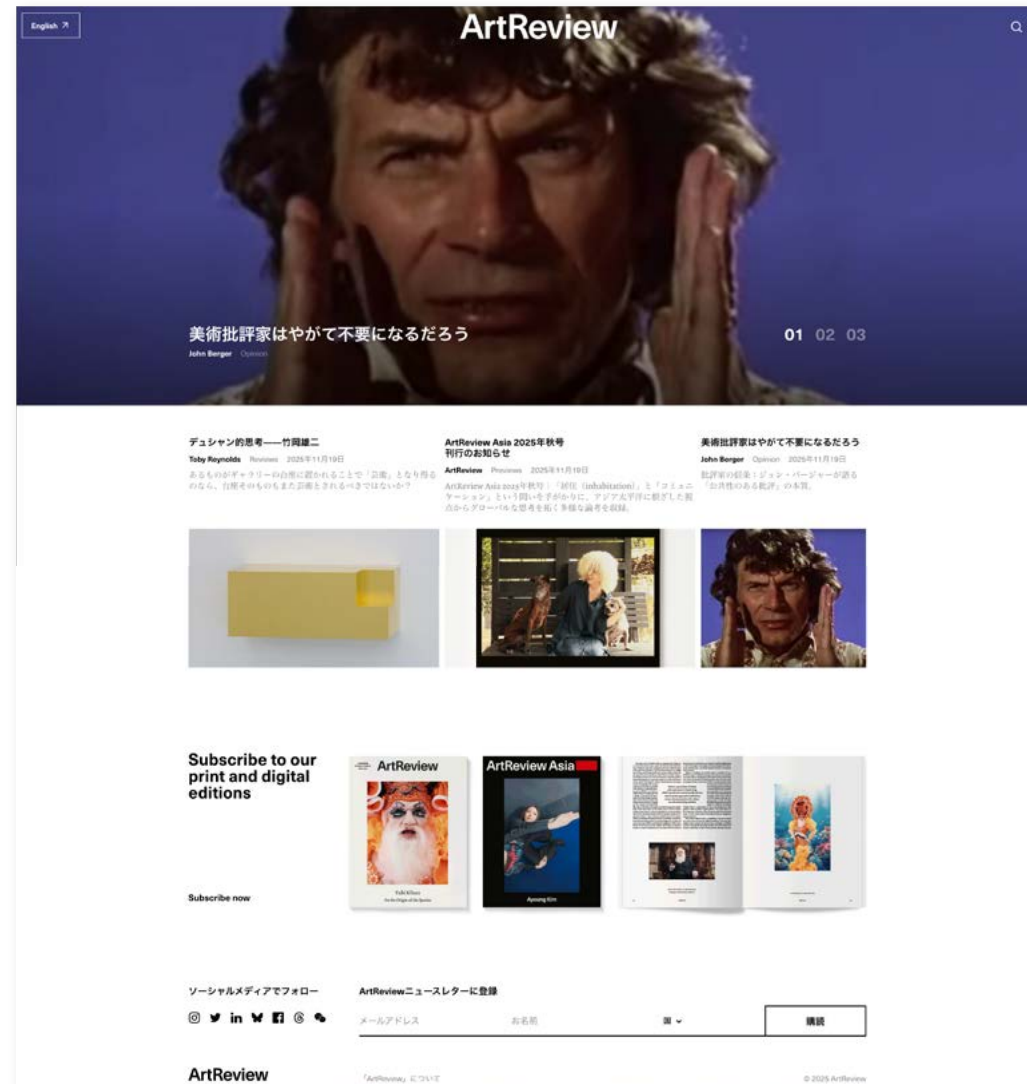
English ↗

ArtReview

美術批評家はやがて不要になるだろう

John Berger Opinion

01 02 03

デュシャン的思考――竹岡雄二

Toby Reynolds Reviews 2025年11月19日

あるものがギャラリーの台座に置かれることで「芸術」となり得るのなら、台座そのものもまた芸術とされるべきではないか？

ArtReview Asia 2025年秋号刊行のお知らせ

ArtReview Previews 2025年11月19日

ArtReview Asia 2025年秋号：「居住（inhabitation）」と「コミュニケーション」という問いを手がかりに、アジア太平洋に根ざした視点からグローバルな思考を拓く多様な論考を収録。

美術批評家はやがて不要になるだろう

John Berger Opinion 2025年11月19日

批評家の終焉：ジョン・バージャーが語る「お洒落のある批評」の本質。

Subscribe to our print and digital editions

Subscribe now

ArtReview

ArtReview Asia

Ayoung Kim

ソーシャルメディアでフォロー

ArtReviewニュースレターに登録

メールアドレス

お名前

国

購読

ArtReview

「ArtReview」について

© 2025 ArtReview